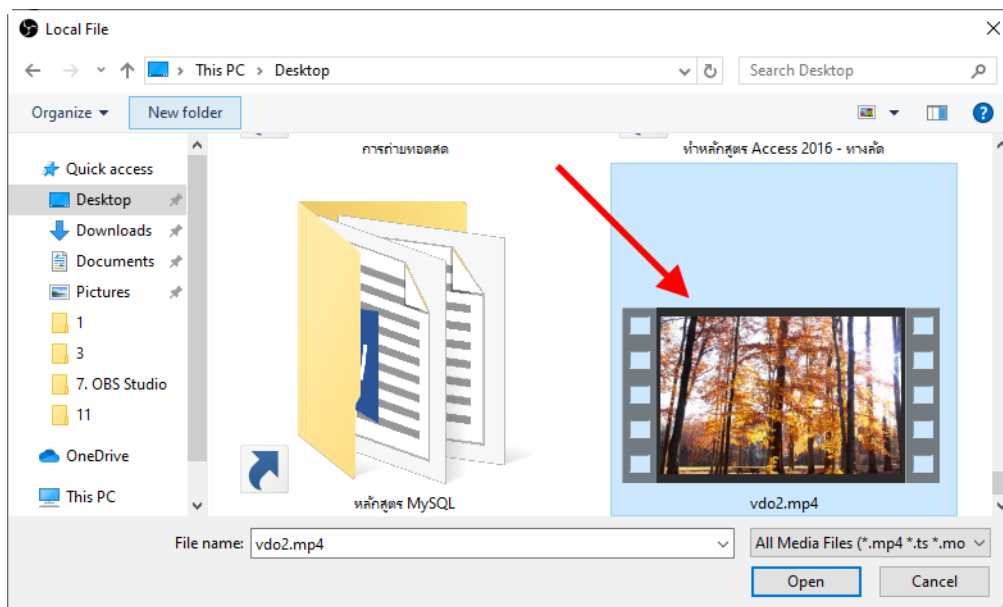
Local File

This PC > Desktop

Search Desktop

Organize ▾ New folder

Quick access
Desktop
Downloads
Documents
Pictures
1
3
7. OBS Studio
11
OneDrive
This PC

การถ่ายทอดสด

ทำหลักสูตร Access 2016 - ทางลัด

หลักสูตร MySQL

vdo2.mp4

File name: vdo2.mp4

All Media Files (*.mp4 *.ts *.mo

Open

Cancel